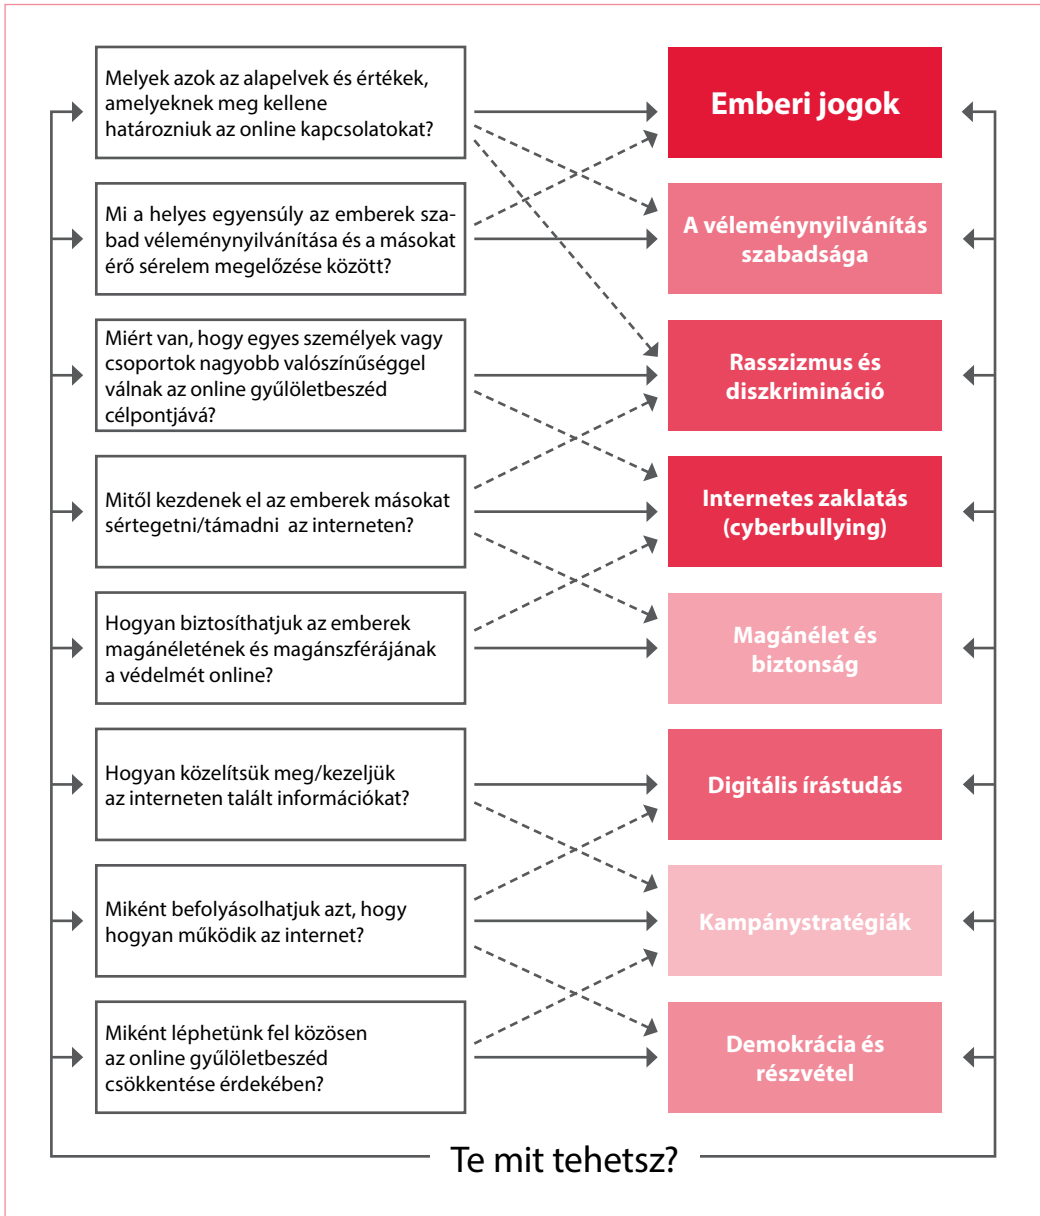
Melyek azok az alapelvek és értékek, amelyeknek meg kellene határozniuk az online kapcsolatokat?

Emberi jogok

Mi a helyes egyensúly az emberek szabad véleménynyilvánítása és a másokat érő sérelem megelőzése között?

A véleménynyilvánítás szabadsága

Miért van, hogy egyes személyek vagy csoportok nagyobb valószínűséggel válnak az online gyűlöletbeszéd célpontjává?

Rasszizmus és diszkrimináció

Mitől kezdenek el az emberek másokat sértegetni/támadni az interneten?

Internetes zaklatás (cyberbullying)

Hogyan biztosíthatjuk az emberek magánéletének és magánszférájának a védelmét online?

Magánélet és biztonság

Hogyan közelítsük meg/kezeljük az interneten talált információkat?

Digitális írástudás

Miként befolyásolhatjuk azt, hogy hogyan működik az internet?

Kampánystratégiák

Miként léphetünk fel közösen az online gyűlöletbeszéd csökkentése érdekében?

Demokrácia és részvétel

Te mit tehetsz?